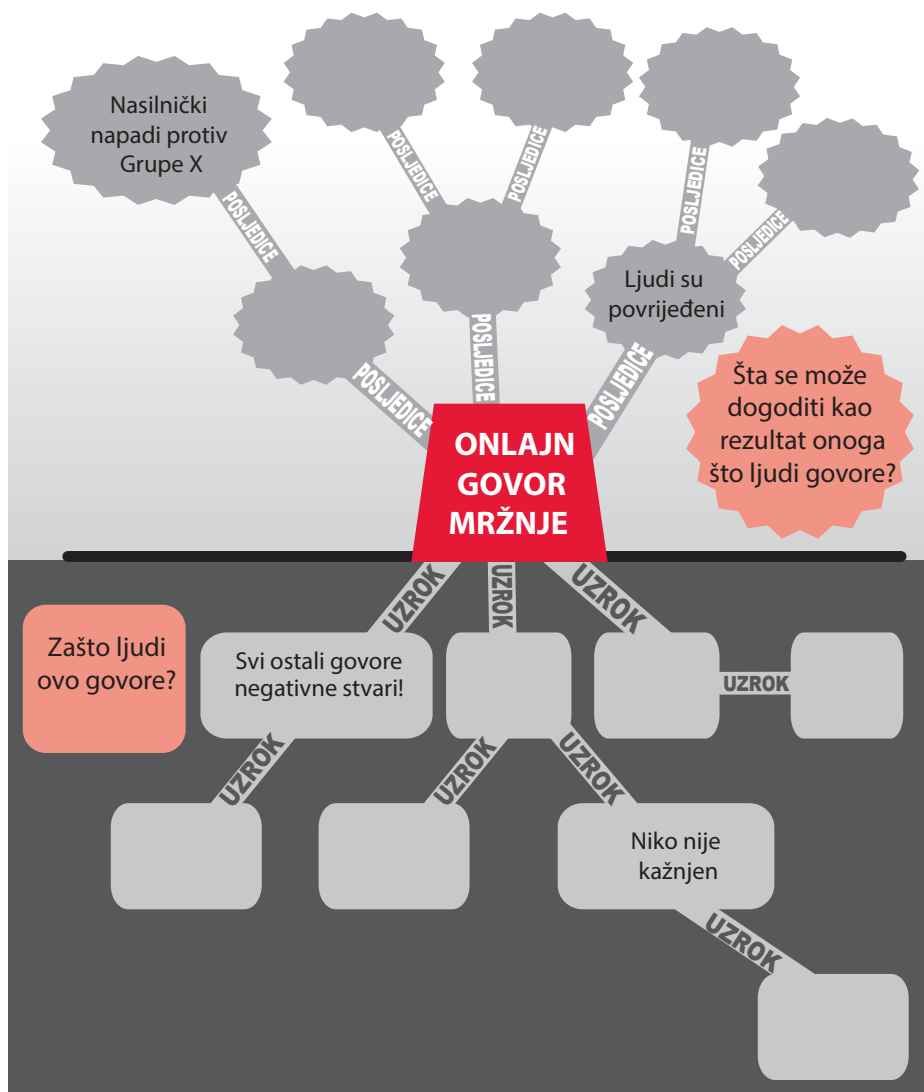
Nasilnički napadi protiv Grupe X

POSLJEDICE

POSLJEDICE

POSLJEDICE

POSLJEDICE

POSLJEDICE

POSLJEDICE

POSLJEDICE

POSLJEDICE

Ljudi su povrijeđeni

Šta se može dogoditi kao rezultat onoga što ljudi govore?

ONLAJN GOVOR MRŽNJE

UZROK

UZROK

UZROK

Zašto ljudi ovo govore?

Svi ostali govore negativne stvari!

UZROK

UZROK

UZROK

UZROK

Niko nije kažnjen

UZROK